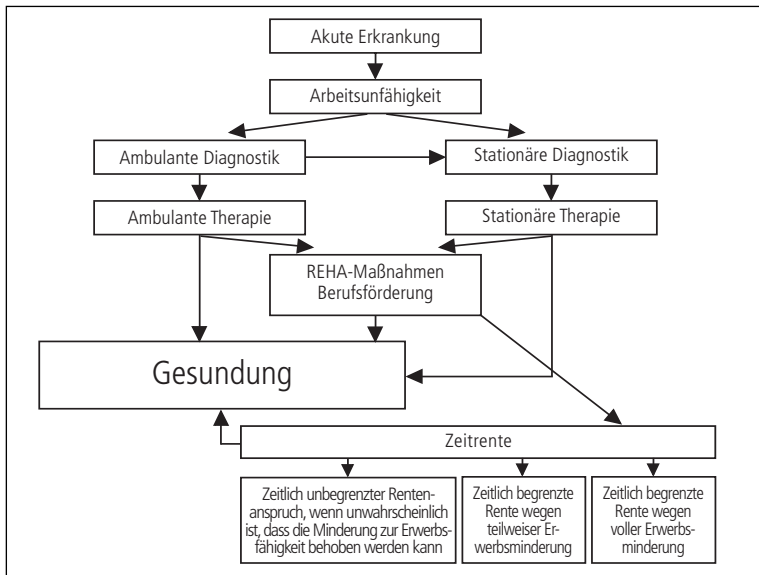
Akute Erkrankung

Arbeitsunfähigkeit

Ambulante Diagnostik

Stationäre Diagnostik

Ambulante Therapie

Stationäre Therapie

REHA-Maßnahmen
Berufsförderung

Gesundung

Zeitrente

Zeitlich unbegrenzter Rentenanspruch, wenn unwahrscheinlich ist, dass die Minderung zur Erwerbsfähigkeit behoben werden kann

Zeitlich begrenzte Rente wegen teilweiser Erwerbsminderung

Zeitlich begrenzte Rente wegen voller Erwerbsminderung